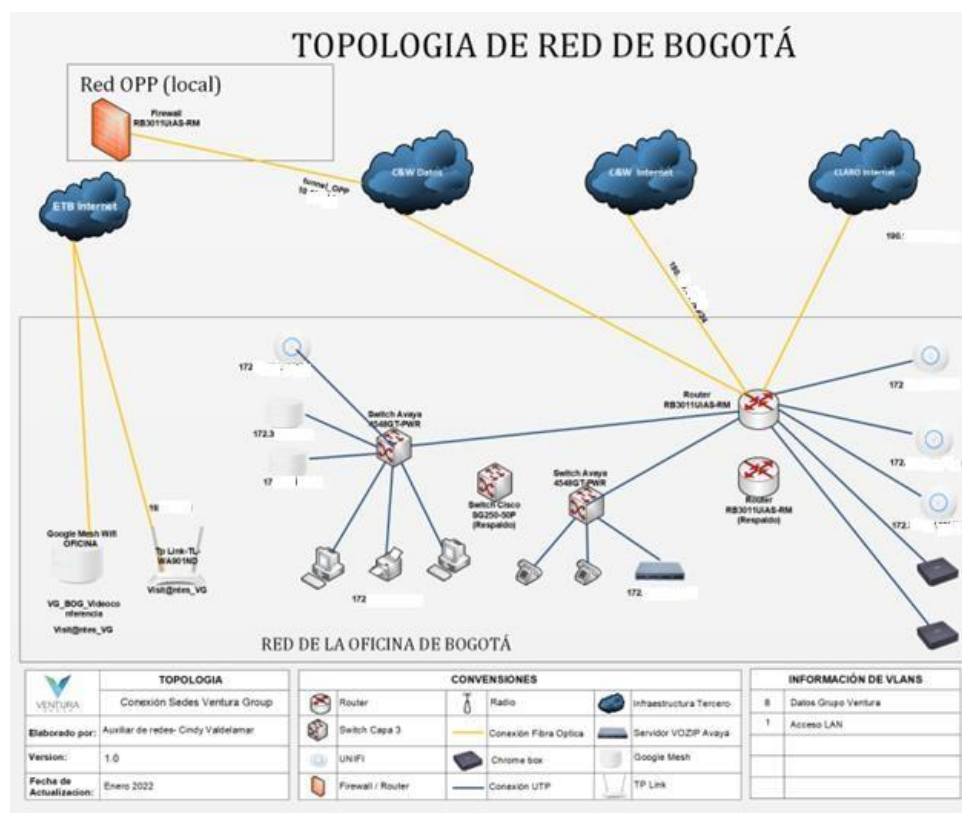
TOPOLOGIA DE RED DE BOGOTÁ

Red OPP (local)

Firewall RB3011UIAS-RM

ETB Internet

C&W Datos

C&W Internet

CLARO Internet

Tunnel_OPP
10.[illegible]

190.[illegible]

190.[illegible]

172.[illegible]

172.3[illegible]

17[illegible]

Switch Avaya 4548GT-PWR

Router RB3011UIAS-RM

172.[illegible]

172.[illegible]

172.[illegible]

Switch Cisco SG250-50P (Respaldo)

Switch Avaya 4548GT-PWR

Router RB3011UIAS-RM (Respaldo)

Google Mesh Wifi OFICINA

VG_BOG_Videoconferencia

Visit@ntes_VG

19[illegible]

Tp Link-TL-WA901ND

Visit@ntes_VG

172.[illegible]

172.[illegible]

RED DE LA OFICINA DE BOGOTÁ

| | TOPOLOGIA |
|---|---|
| VENTURA | Conexión Sedes Ventura Group |
| Elaborado por: | Auxiliar de redes- Cindy Valdelamar |
| Version: | 1.0 |
| Fecha de Actualizacion: | Enero 2022 |

| CONVENSIONES | | |
|---|---|---|
| Router | Radio | Infraestructura Tercero |
| Switch Capa 3 | Conexión Fibra Optica | Servidor VOZIP Avaya |
| UNIFI | Chrome box | Google Mesh |
| Firewall / Router | Conexión UTP | TP Link |

| INFORMACIÓN DE VLANS | |
|---|---|
| 8 | Datos Grupo Ventura |
| 1 | Acceso LAN |